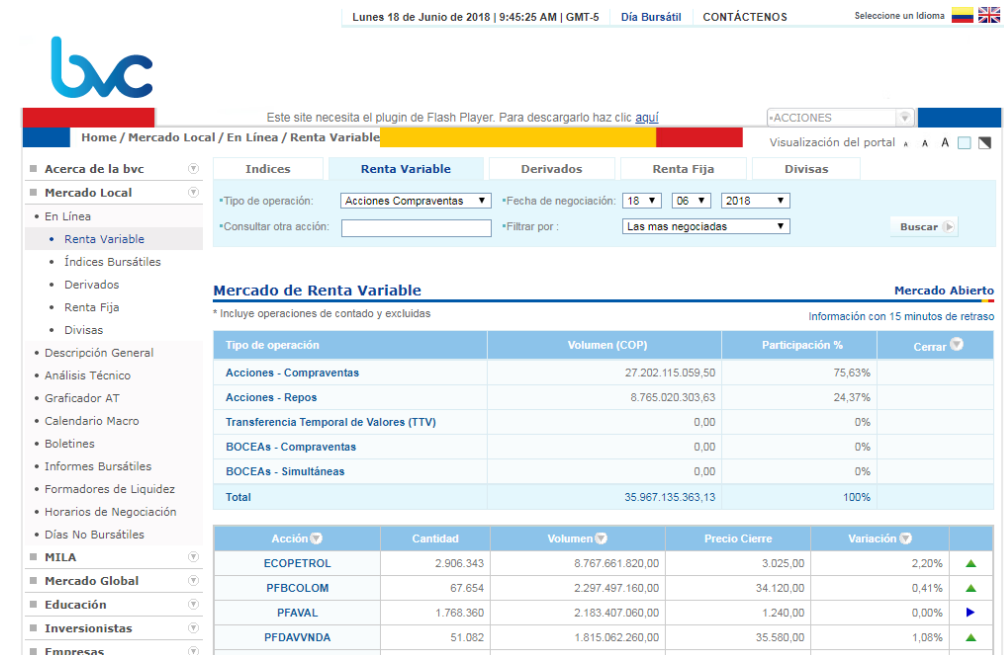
Lunes 18 de Junio de 2018 | 9:45:25 AM | GMT-5 | Día Bursátil | CONTÁCTENOS | Seleccione un Idioma

bvc

Este site necesita el plugin de Flash Player. Para descargarlo haz clic aquí

•ACCIONES

Home / Mercado Local / En Línea / Renta Variable

Visualización del portal A A A

Acerca de la bvc
Mercado Local
• En Línea
• Renta Variable
• Índices Bursátiles
• Derivados
• Renta Fija
• Divisas
• Descripción General
• Análisis Técnico
• Graficador AT
• Calendario Macro
• Boletines
• Informes Bursátiles
• Formadores de Liquidez
• Horarios de Negociación
• Días No Bursátiles
MILA
Mercado Global
Educación
Inversionistas
Empresas

Indices | Renta Variable | Derivados | Renta Fija | Divisas

•Tipo de operación: Acciones Compraventas
•Fecha de negociación: 18 06 2018
•Consultar otra acción:
•Filtrar por : Las mas negociadas
Buscar

Mercado de Renta Variable

Mercado Abierto

* Incluye operaciones de contado y excluidas

Información con 15 minutos de retraso

| Tipo de operación | Volumen (COP) | Participación % | Cerrar |
|---|---|---|---|
| Acciones - Compraventas | 27.202.115.059,50 | 75,63% | |
| Acciones - Repos | 8.765.020.303,63 | 24,37% | |
| Transferencia Temporal de Valores (TTV) | 0,00 | 0% | |
| BOCEAs - Compraventas | 0,00 | 0% | |
| BOCEAs - Simultáneas | 0,00 | 0% | |
| Total | 35.967.135.363,13 | 100% | |

| Acción | Cantidad | Volumen | Precio Cierre | Variación | |
|---|---|---|---|---|---|
| ECOPETROL | 2.906.343 | 8.767.661.820,00 | 3.025,00 | 2,20% | |
| PFBCOLOM | 67.654 | 2.297.497.160,00 | 34.120,00 | 0,41% | |
| PFAVAL | 1.768.360 | 2.183.407.060,00 | 1.240,00 | 0,00% | |
| PFDAVVNDA | 51.082 | 1.815.062.260,00 | 35.580,00 | 1,08% | |